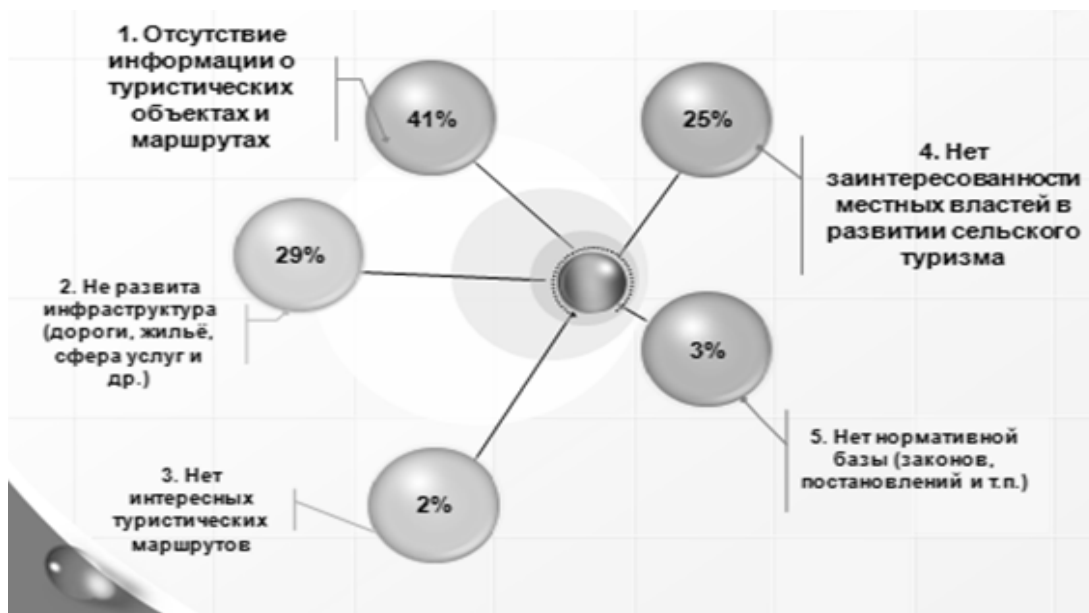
1. Отсутствие информации о туристических объектах и маршрутах

41%

25%

4. Нет заинтересованности местных властей в развитии сельского туризма

29%

2. Не развита инфраструктура (дороги, жильё, сфера услуг и др.)

3%

5. Нет нормативной базы (законов, постановлений и т.п.)

3. Нет интересных туристических маршрутов

2%